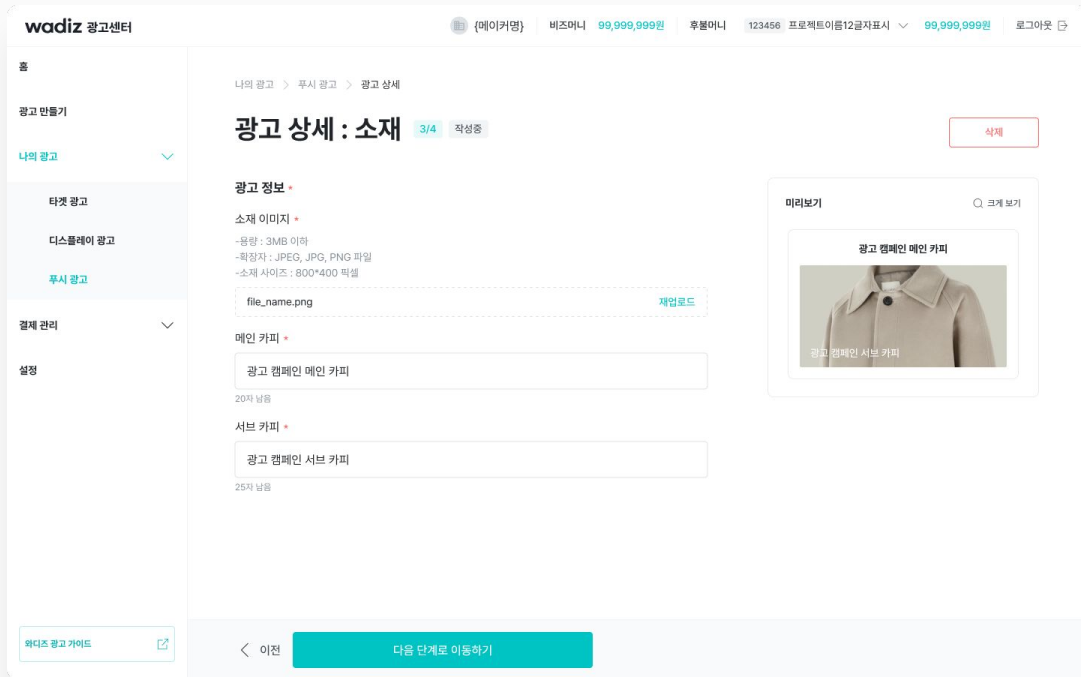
wadiz 광고센터

{메이커명} 비즈머니 99,999,999원 후불머니 123456 프로젝트이름12글자표시 99,999,999원 로그아웃

홈

광고 만들기

나의 광고

타겟 광고

디스플레이 광고

푸시 광고

결제 관리

설정

와디즈 광고 가이드

나의 광고 > 푸시 광고 > 광고 상세

광고 상세 : 소재 3/4 작성중

삭제

광고 정보 *

소재 이미지 *

-용량 : 3MB 이하
-확장자 : JPEG, JPG, PNG 파일
-소재 사이즈 : 800*400 픽셀

file_name.png 재업로드

메인 카피 *

광고 캠페인 메인 카피

20자 남음

서브 카피 *

광고 캠페인 서브 카피

25자 남음

미리보기 크게 보기

광고 캠페인 메인 카피

광고 캠페인 서브 카피

< 이전 다음 단계로 이동하기